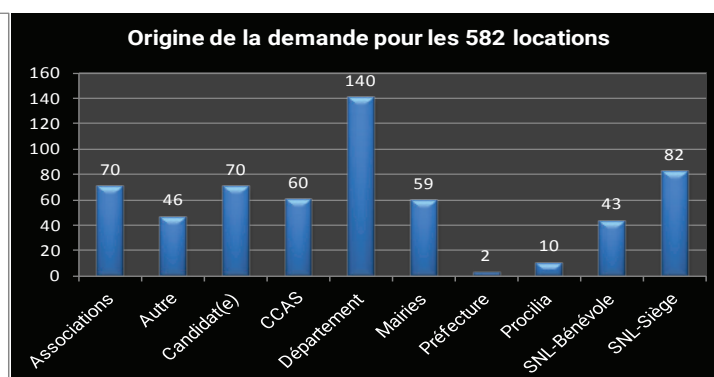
Origine de la demande pour les 582 locations

160
140
120
100
80
60
40
20
0

| Associations | Autre | Candidat(e) | CCAS | Département | Mairies | Préfecture | Procilia | SNL-Bénévole | SNL-Siège |
|---|---|---|---|---|---|---|---|---|---|
| 70 | 46 | 70 | 60 | 140 | 59 | 2 | 10 | 43 | 82 |